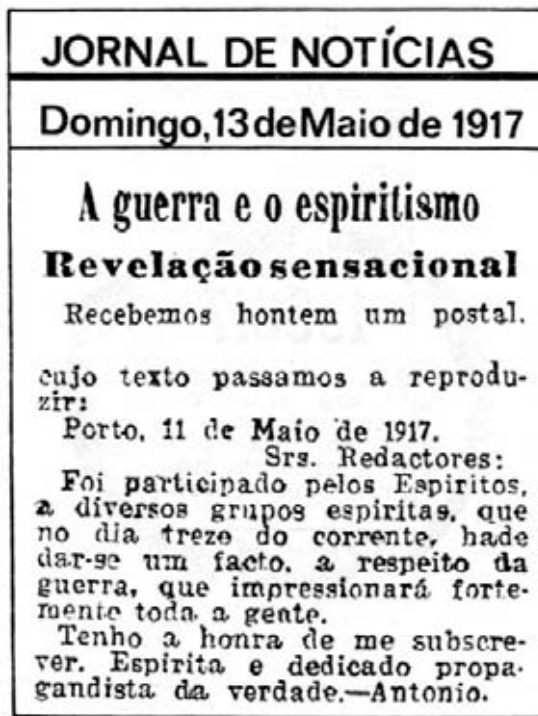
JORNAL DE NOTÍCIAS

Domingo, 13 de Maio de 1917

A guerra e o espiritismo

Revelação sensacional

Recebemos hontem um postal.

cujo texto passamos a reproduzir:

Porto, 11 de Maio de 1917.

Srs. Redactores:

Foi participado pelos Espiritos, a diversos grupos espiritas, que no dia treze do corrente, hade dar-se um facto, a respeito da guerra, que impressionará fortemente toda a gente.

Tenho a honra de me subscrever. Espirita e dedicado propagandista da verdade.—Antonio.